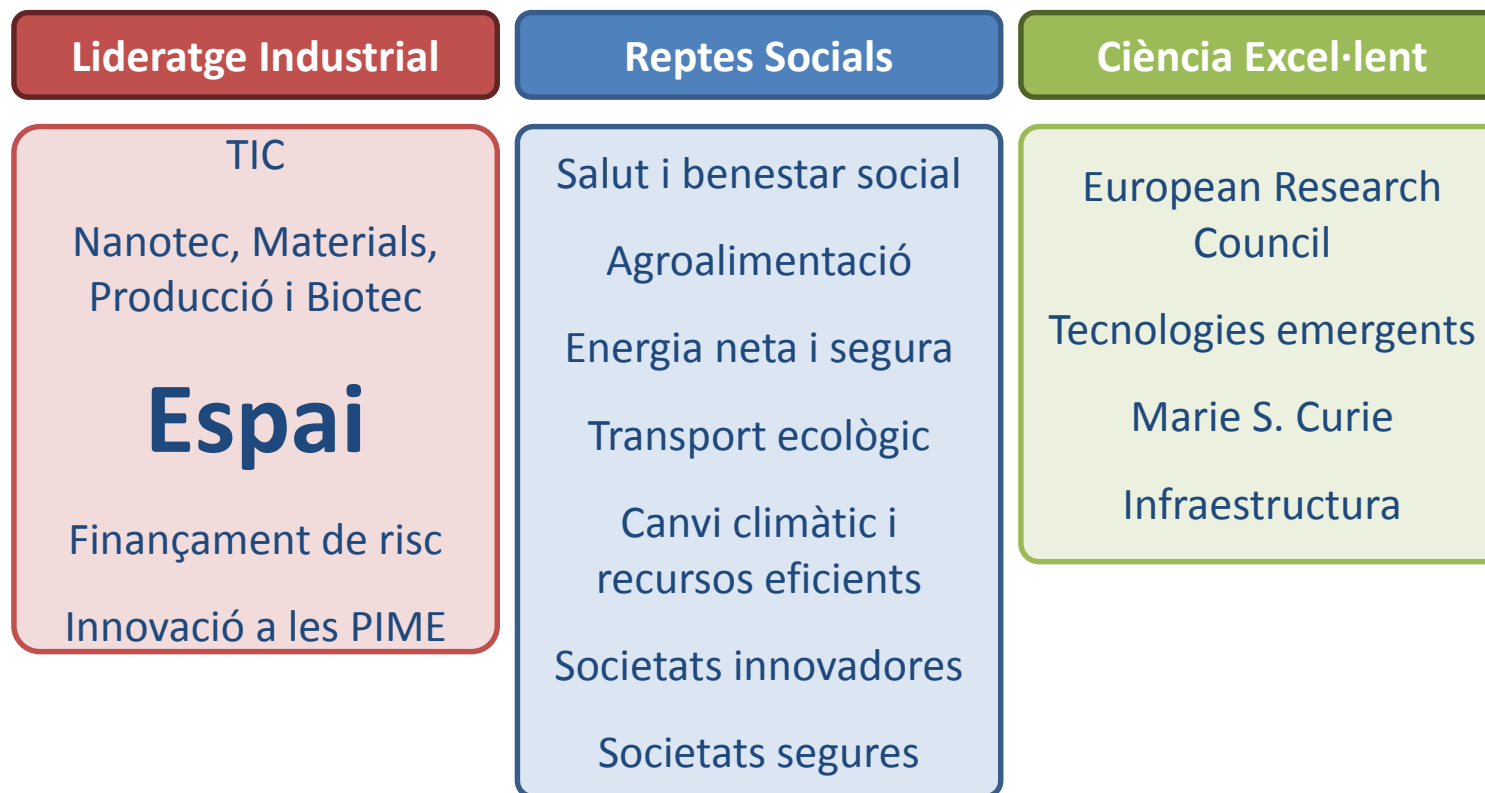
Lideratge Industrial

TIC

Nanotec, Materials, Producció i Biotec

Espai

Finançament de risc

Innovació a les PIME

Reptes Socials

Salut i benestar social

Agroalimentació

Energia neta i segura

Transport ecològic

Canvi climàtic i recursos eficients

Societats innovadores

Societats segures

Ciència Excel·lent

European Research Council

Tecnologies emergents

Marie S. Curie

Infraestructura